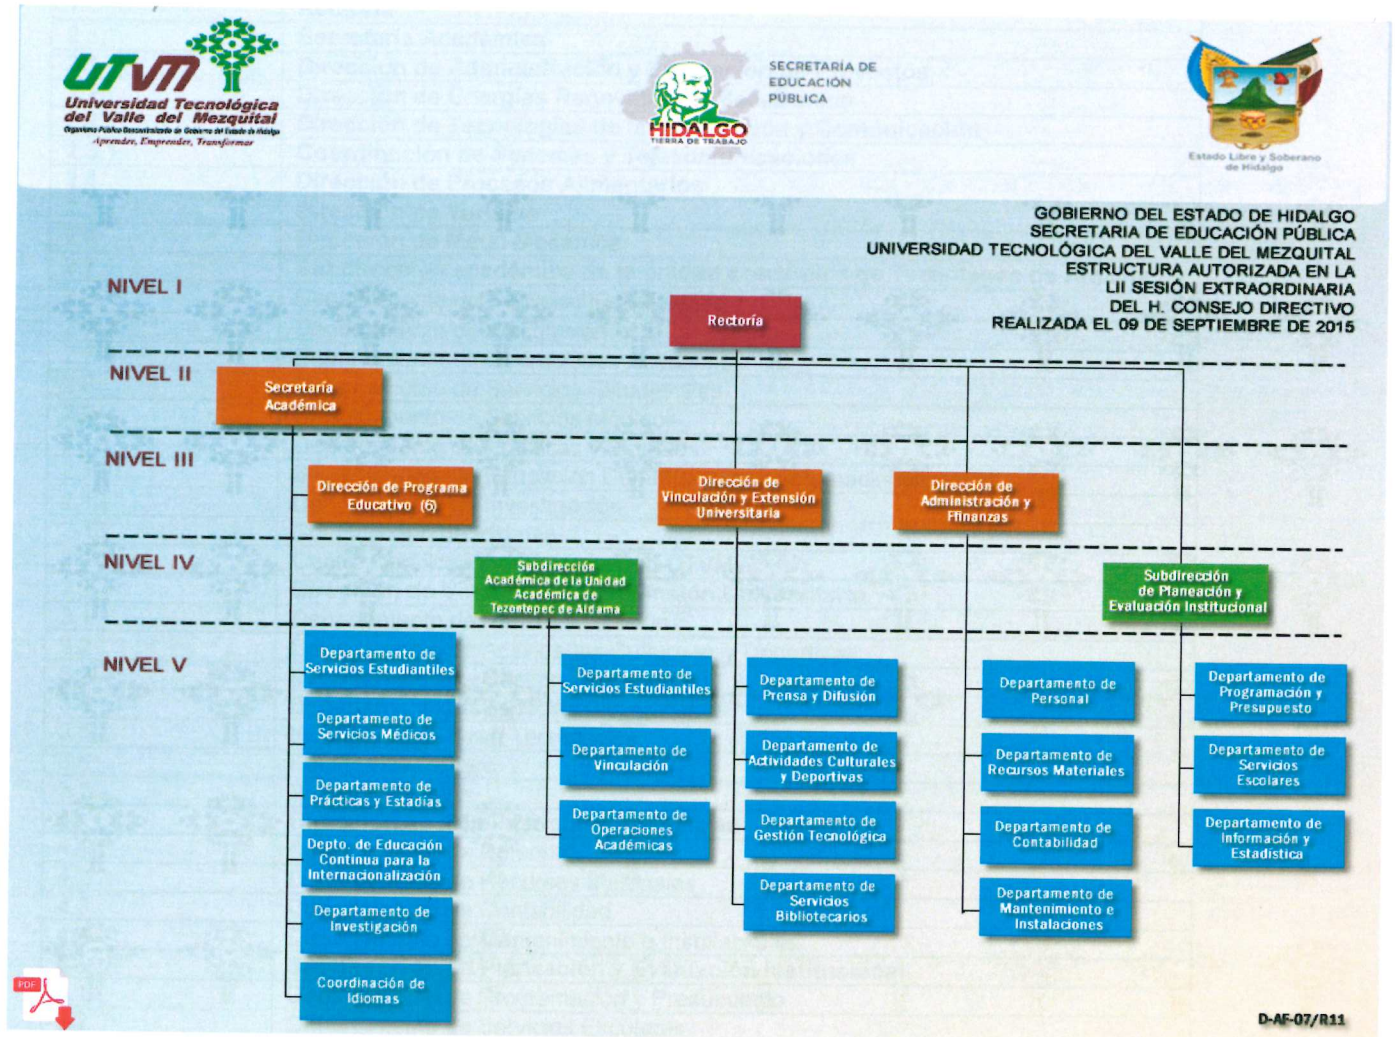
UTVM
Universidad Tecnológica del Valle del Mezquital
Organismo Público Descentralizado de Gobierno del Estado de Hidalgo
Aprender, Emprender, Transformar

HIDALGO
TIERRA DE TRABAJO

SECRETARÍA DE EDUCACIÓN PÚBLICA

Estado Libre y Soberano de Hidalgo

GOBIERNO DEL ESTADO DE HIDALGO
SECRETARIA DE EDUCACIÓN PÚBLICA
UNIVERSIDAD TECNOLÓGICA DEL VALLE DEL MEZQUITAL
ESTRUCTURA AUTORIZADA EN LA
LII SESIÓN EXTRAORDINARIA
DEL H. CONSEJO DIRECTIVO
REALIZADA EL 09 DE SEPTIEMBRE DE 2015

NIVEL I
Rectoría

NIVEL II
Secretaría Académica

NIVEL III
Dirección de Programa Educativo (6)
Dirección de Vinculación y Extensión Universitaria
Dirección de Administración y Finanzas

NIVEL IV
Subdirección Académica de la Unidad Académica de Tezontepec de Aldama
Subdirección de Planeación y Evaluación Institucional

NIVEL V
Departamento de Servicios Estudiantiles
Departamento de Servicios Médicos
Departamento de Prácticas y Estadías
Depto. de Educación Continua para la Internacionalización
Departamento de Investigación
Coordinación de Idiomas

Departamento de Servicios Estudiantiles
Departamento de Vinculación
Departamento de Operaciones Académicas

Departamento de Prensa y Difusión
Departamento de Actividades Culturales y Deportivas
Departamento de Gestión Tecnológica
Departamento de Servicios Bibliotecarios

Departamento de Personal
Departamento de Recursos Materiales
Departamento de Contabilidad
Departamento de Mantenimiento e Instalaciones

Departamento de Programación y Presupuesto
Departamento de Servicios Escolares
Departamento de Información y Estadística

PDF

D-AF-07/R11